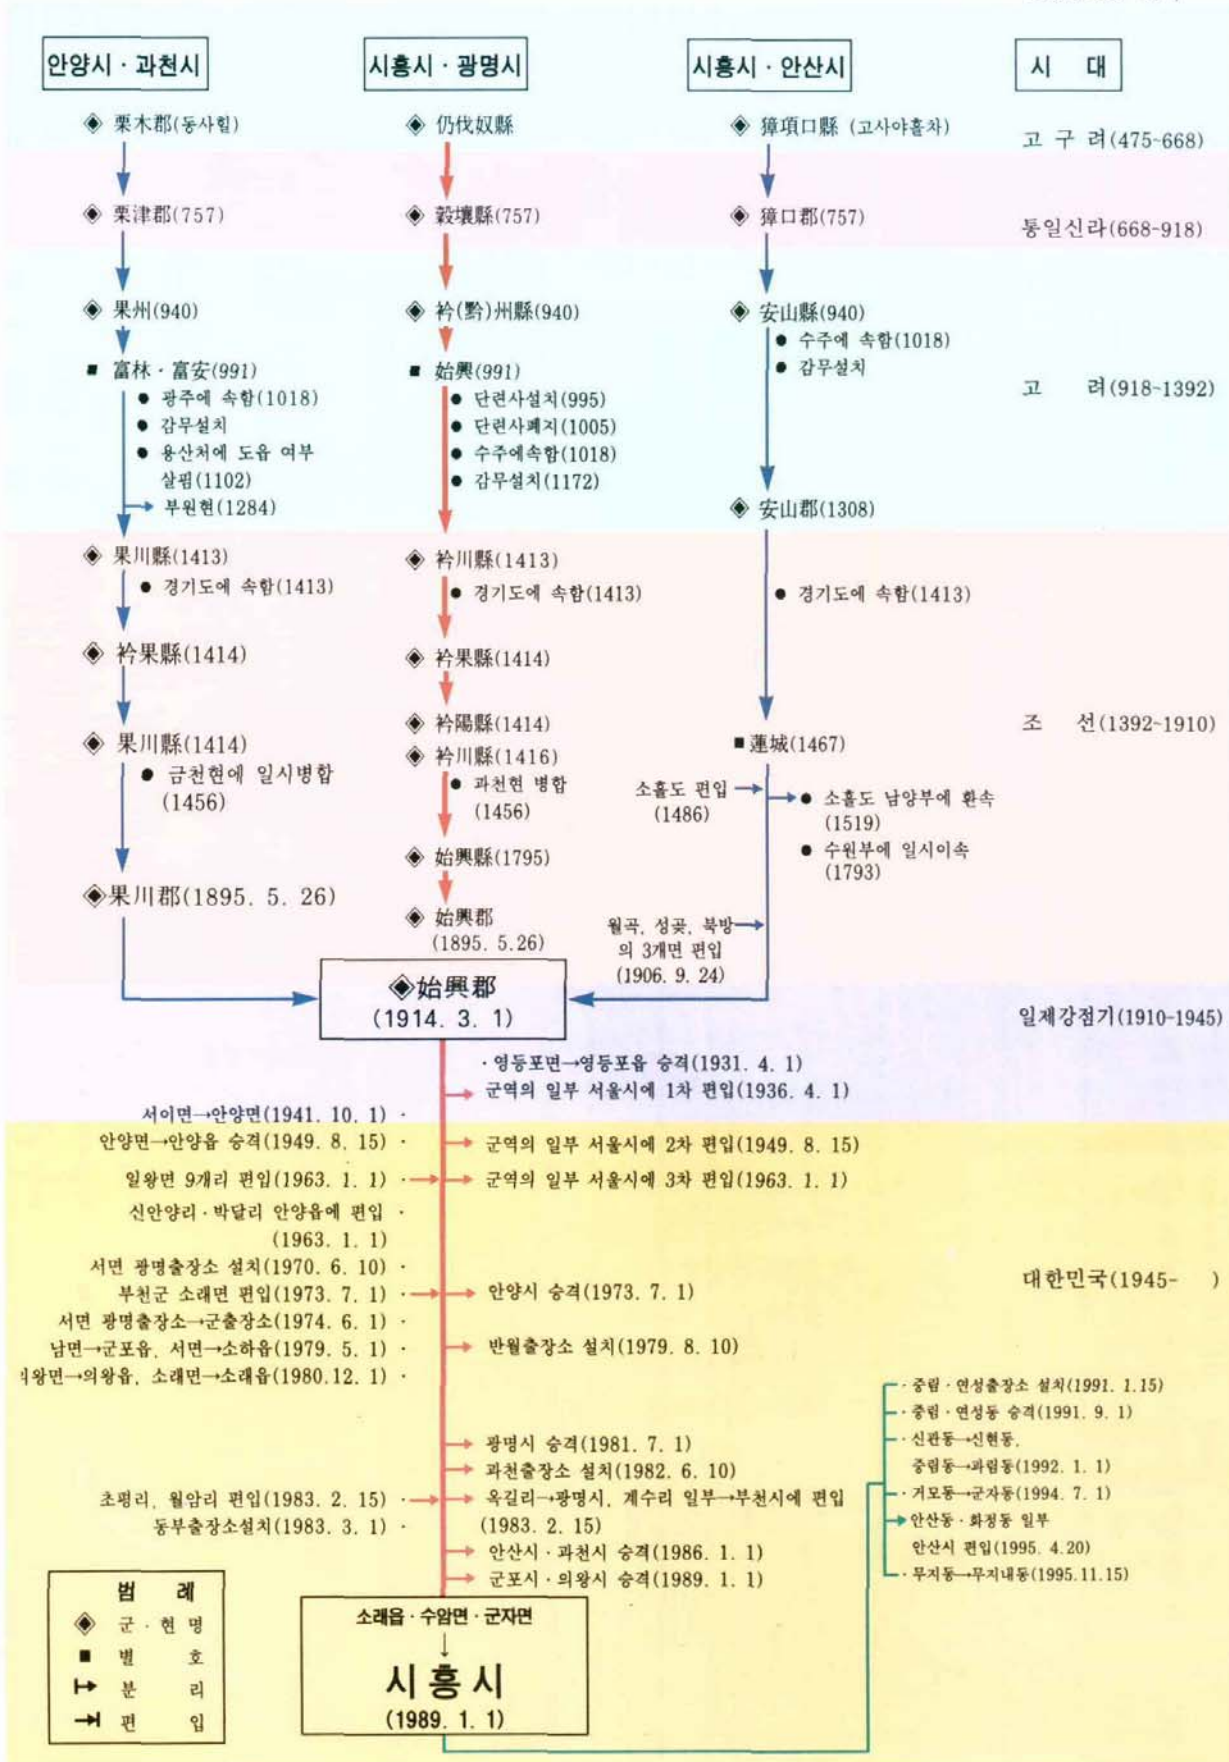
안양시 · 과천시

시흥시 · 광명시

시흥시 · 안산시

시 대

◈ 栗木郡(동사힐)

◈ 仍伐奴縣

◈ 獐項口縣 (고사야홀차)

고 구 려(475~668)

◈ 栗津郡(757)

◈ 穀壤縣(757)

◈ 獐口郡(757)

통일신라(668~918)

◈ 果州(940)

◈ 衿(黔)州縣(940)

◈ 安山縣(940)

● 수주에 속함(1018)

● 감무설치

■ 富林 · 富安(991)

● 광주에 속함(1018)

● 감무설치

● 용산처에 도읍 여부 살핌(1102)

부원현(1284)

■ 始興(991)

● 단련사설치(995)

● 단련사폐지(1005)

● 수주에속함(1018)

● 감무설치(1172)

고 려(918~1392)

◈ 安山郡(1308)

◈ 果川縣(1413)

● 경기도에 속함(1413)

◈ 衿川縣(1413)

● 경기도에 속함(1413)

● 경기도에 속함(1413)

◈ 衿果縣(1414)

◈ 衿果縣(1414)

◈ 衿陽縣(1414)

◈ 果川縣(1414)

● 금천현에 일시병합 (1456)

◈ 衿川縣(1416)

● 과천현 병합 (1456)

■ 蓮城(1467)

조 선(1392~1910)

소홀도 편입 (1486)

● 소홀도 남양부에 환속 (1519)

● 수원부에 일시이속 (1793)

◈ 始興縣(1795)

◈果川郡(1895. 5. 26)

◈ 始興郡 (1895. 5.26)

월곡, 성곶, 북방의 3개면 편입 (1906. 9. 24)

◈始興郡 (1914. 3. 1)

일제강점기(1910~1945)

· 영등포면→영등포읍 승격(1931. 4. 1)

군역의 일부 서울시에 1차 편입(1936. 4. 1)

서이면→안양면(1941. 10. 1) ·

안양면→안양읍 승격(1949. 8. 15) ·

군역의 일부 서울시에 2차 편입(1949. 8. 15)

일왕면 9개리 편입(1963. 1. 1) ·

군역의 일부 서울시에 3차 편입(1963. 1. 1)

신안양리 · 박달리 안양읍에 편입 · (1963. 1. 1)

서면 광명출장소 설치(1970. 6. 10) ·

부천군 소래면 편입(1973. 7. 1) ·

안양시 승격(1973. 7. 1)

대한민국(1945- )

서면 광명출장소→군출장소(1974. 6. 1) ·

남면→군포읍, 서면→소하읍(1979. 5. 1) ·

반월출장소 설치(1979. 8. 10)

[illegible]왕면→의왕읍, 소래면→소래읍(1980.12. 1) ·

· 중림 · 연성출장소 설치(1991. 1.15)

· 중림 · 연성동 승격(1991. 9. 1)

· 신관동→신현동, 중림동→과림동(1992. 1. 1)

· 거모동→군자동(1994. 7. 1)

안산동 · 화정동 일부 안산시 편입(1995. 4.20)

· 무지동→무지내동(1995.11.15)

광명시 승격(1981. 7. 1)

과천출장소 설치(1982. 6. 10)

초평리, 월암리 편입(1983. 2. 15) ·

옥길리→광명시, 계수리 일부→부천시에 편입 (1983. 2. 15)

동부출장소설치(1983. 3. 1) ·

안산시 · 과천시 승격(1986. 1. 1)

군포시 · 의왕시 승격(1989. 1. 1)

범 례

◈ 군 · 현 명

■ 별 호

분 리

편 입

소래읍 · 수암면 · 군자면

시흥시 (1989. 1. 1)